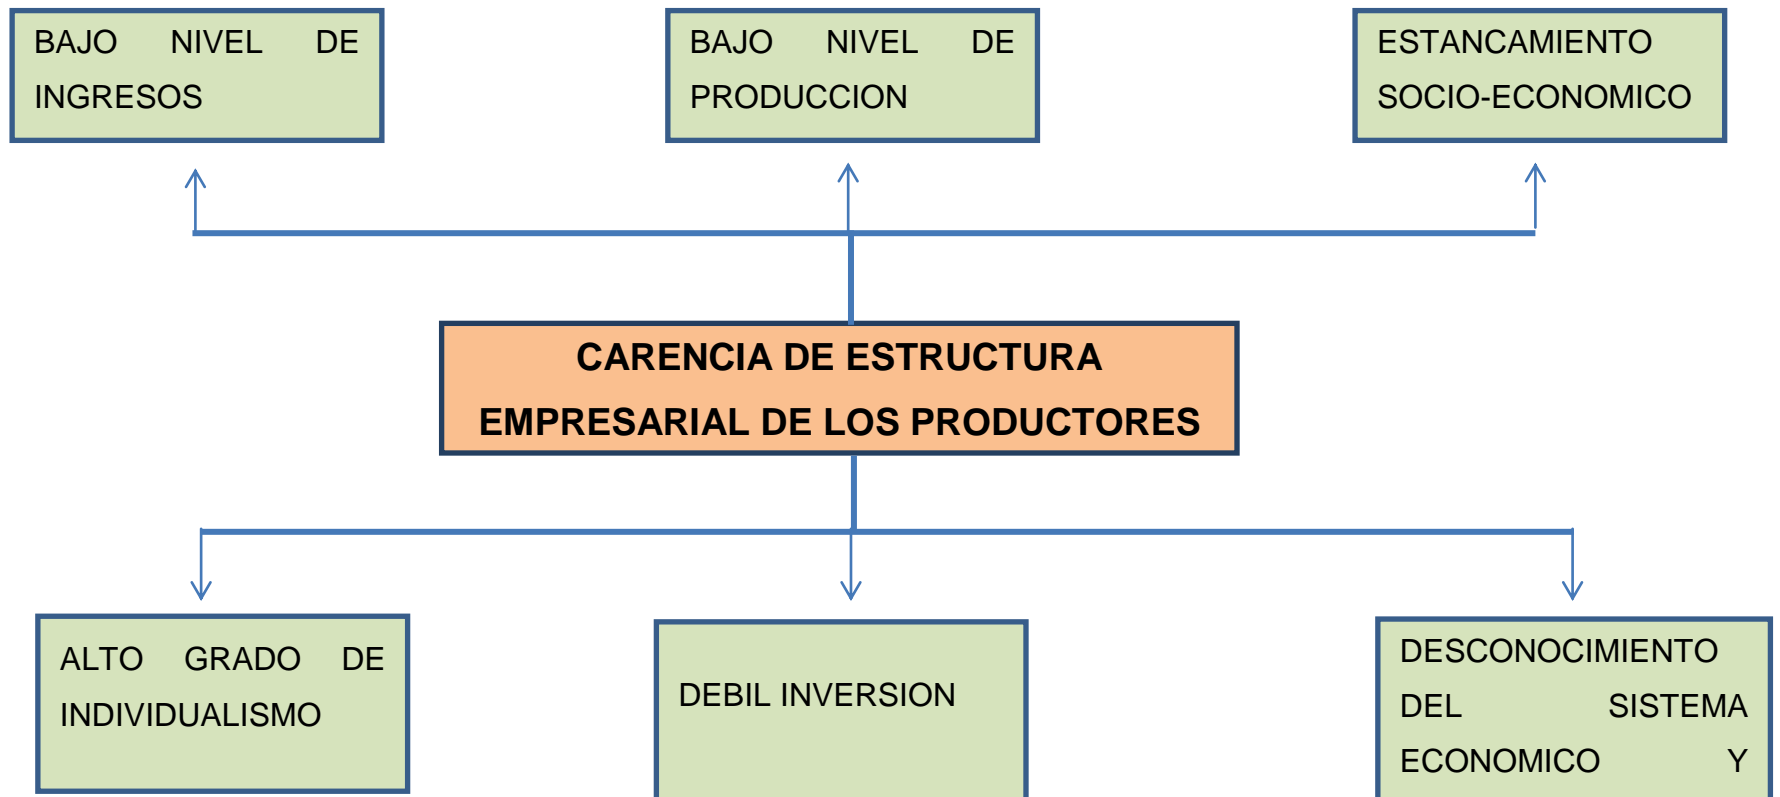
BAJO NIVEL DE INGRESOS

BAJO NIVEL DE PRODUCCION

ESTANCAMIENTO SOCIO-ECONOMICO

CARENCIA DE ESTRUCTURA EMPRESARIAL DE LOS PRODUCTORES

ALTO GRADO DE INDIVIDUALISMO

DEBIL INVERSION

DESCONOCIMIENTO DEL SISTEMA ECONOMICO Y